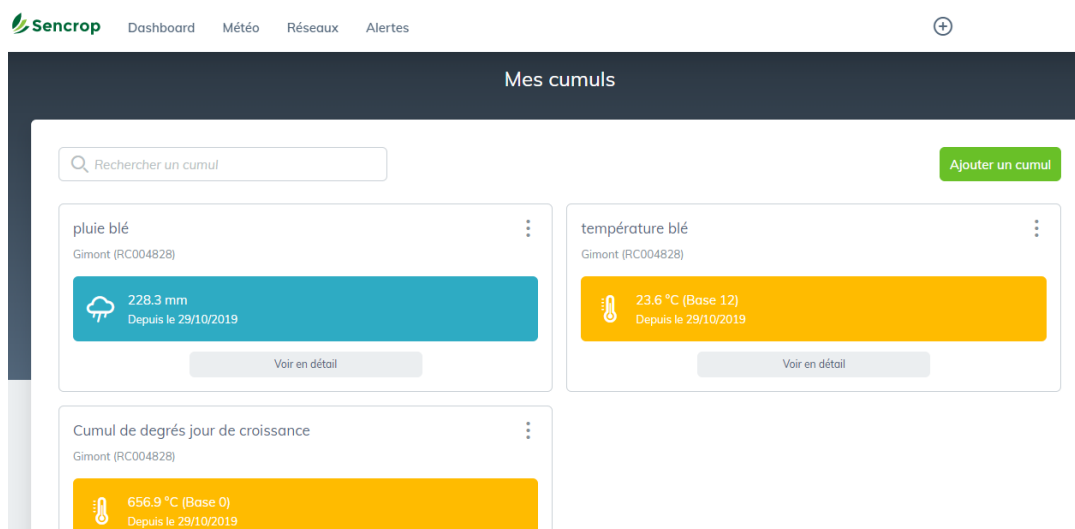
Sencrop Dashboard Météo Réseaux Alertes

Mes cumuls

Rechercher un cumul

Ajouter un cumul

pluie blé
Gimont (RC004828)
228.3 mm
Depuis le 29/10/2019
Voir en détail

température blé
Gimont (RC004828)
23.6 °C (Base 12)
Depuis le 29/10/2019
Voir en détail

Cumul de degrés jour de croissance
Gimont (RC004828)
656.9 °C (Base 0)
Depuis le 29/10/2019